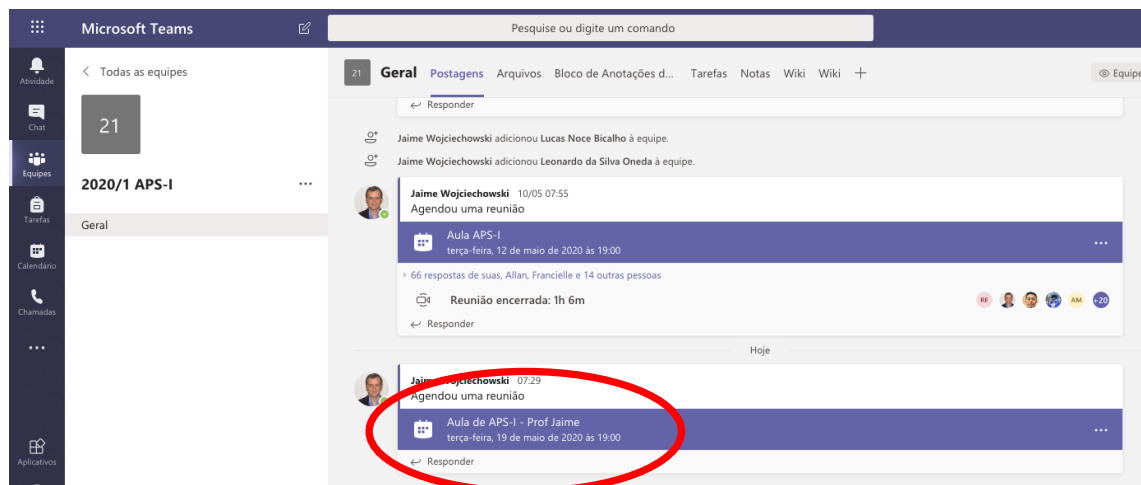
Microsoft Teams

Pesquise ou digite um comando

Atividade

Chat

Equipes

Tarefas

Calendário

Chamadas

...

Aplicativos

Todas as equipes

21

2020/1 APS-I

...

Geral

21 Geral Postagens Arquivos Bloco de Anotações d... Tarefas Notas Wiki Wiki +

Equipe

Responder

Jaime Wojciechowski adicionou Lucas Noce Bicalho à equipe.

Jaime Wojciechowski adicionou Leonardo da Silva Oneda à equipe.

Jaime Wojciechowski 10/05 07:55
Agendou uma reunião

Aula APS-I
terça-feira, 12 de maio de 2020 às 19:00

...

66 respostas de suas, Allan, Francielle e 14 outras pessoas

Reunião encerrada: 1h 6m

RF AM +20

Responder

Hoje

Jaime Wojciechowski 07:29
Agendou uma reunião

Aula de APS-I - Prof Jaime
terça-feira, 19 de maio de 2020 às 19:00

...

Responder